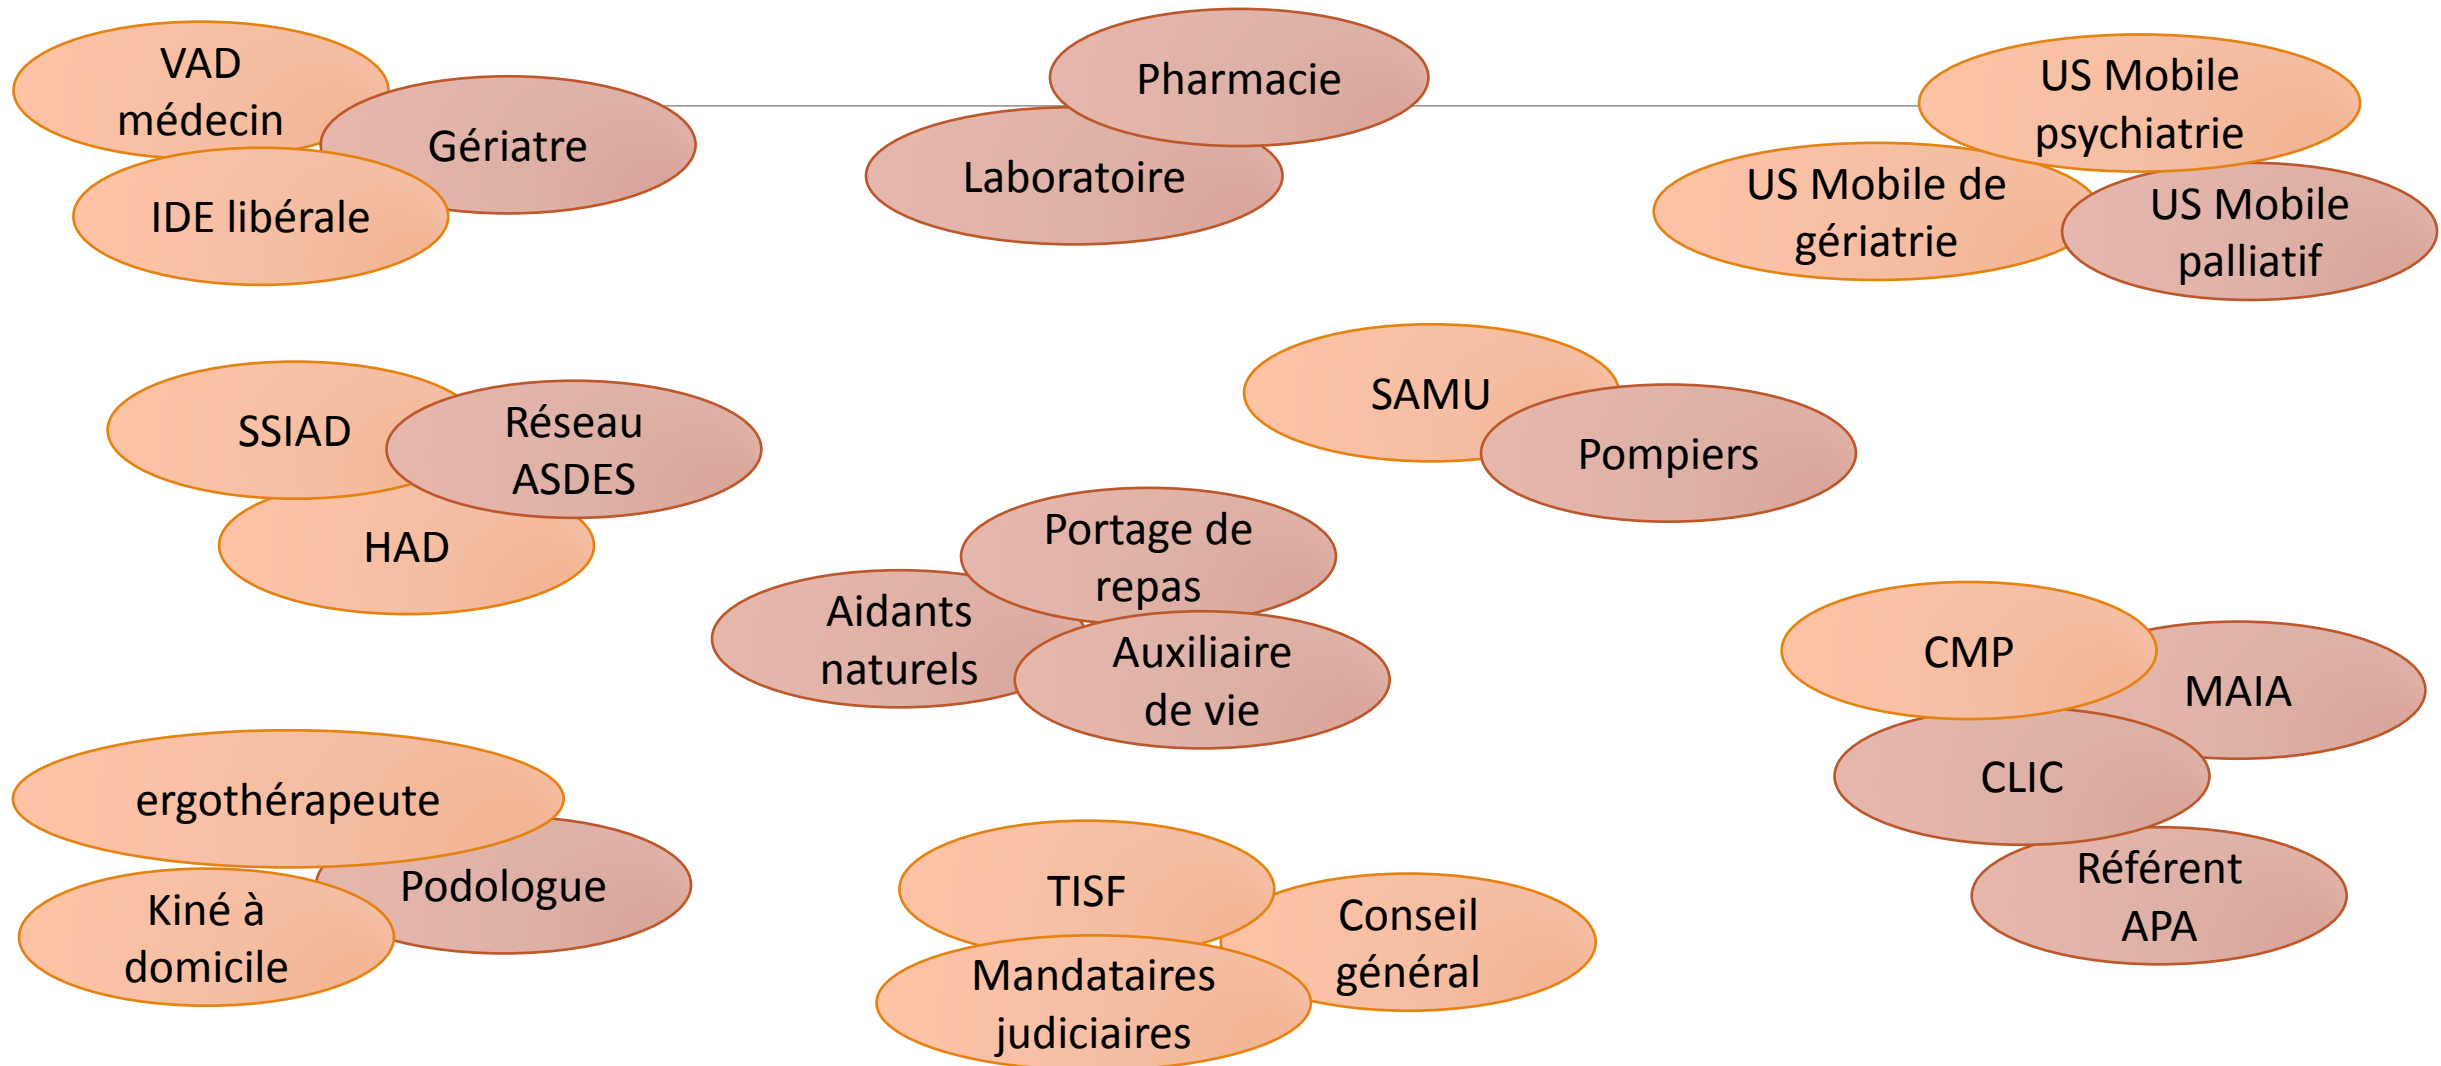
VAD médecin

Gériatre

IDE libérale

Pharmacie

Laboratoire

US Mobile psychiatrie

US Mobile de gériatrie

US Mobile palliatif

SSIAD

Réseau ASDES

HAD

SAMU

Pompiers

Portage de repas

Aidants naturels

Auxiliaire de vie

CMP

MAIA

CLIC

Référent APA

ergothérapeute

Podologue

Kiné à domicile

TISF

Conseil général

Mandataires judiciaires